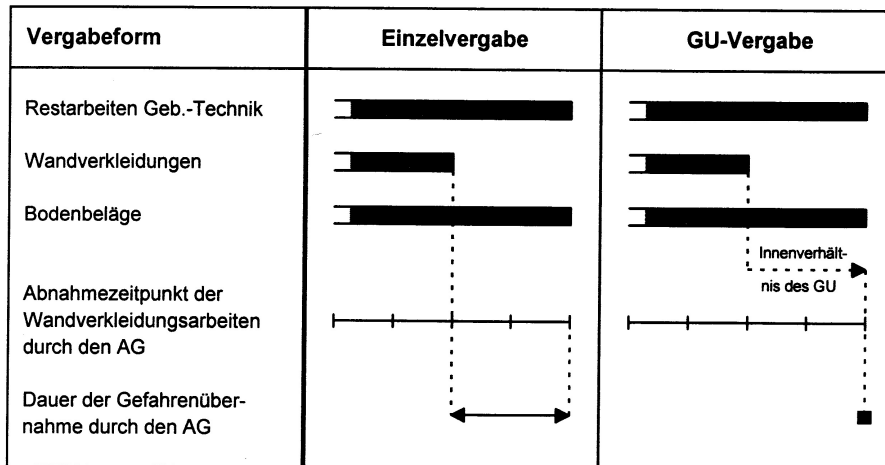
| Vergabeform | Einzelvergabe | GU-Vergabe |
|---|---|---|
| Restarbeiten Geb.-Technik | | |
| Wandverkleidungen | | |
| Bodenbeläge | | |
| | | Innenverhältnis des GU |
| Abnahmezeitpunkt der Wandverkleidungsarbeiten durch den AG | | |
| Dauer der Gefahrenübernahme durch den AG | | |